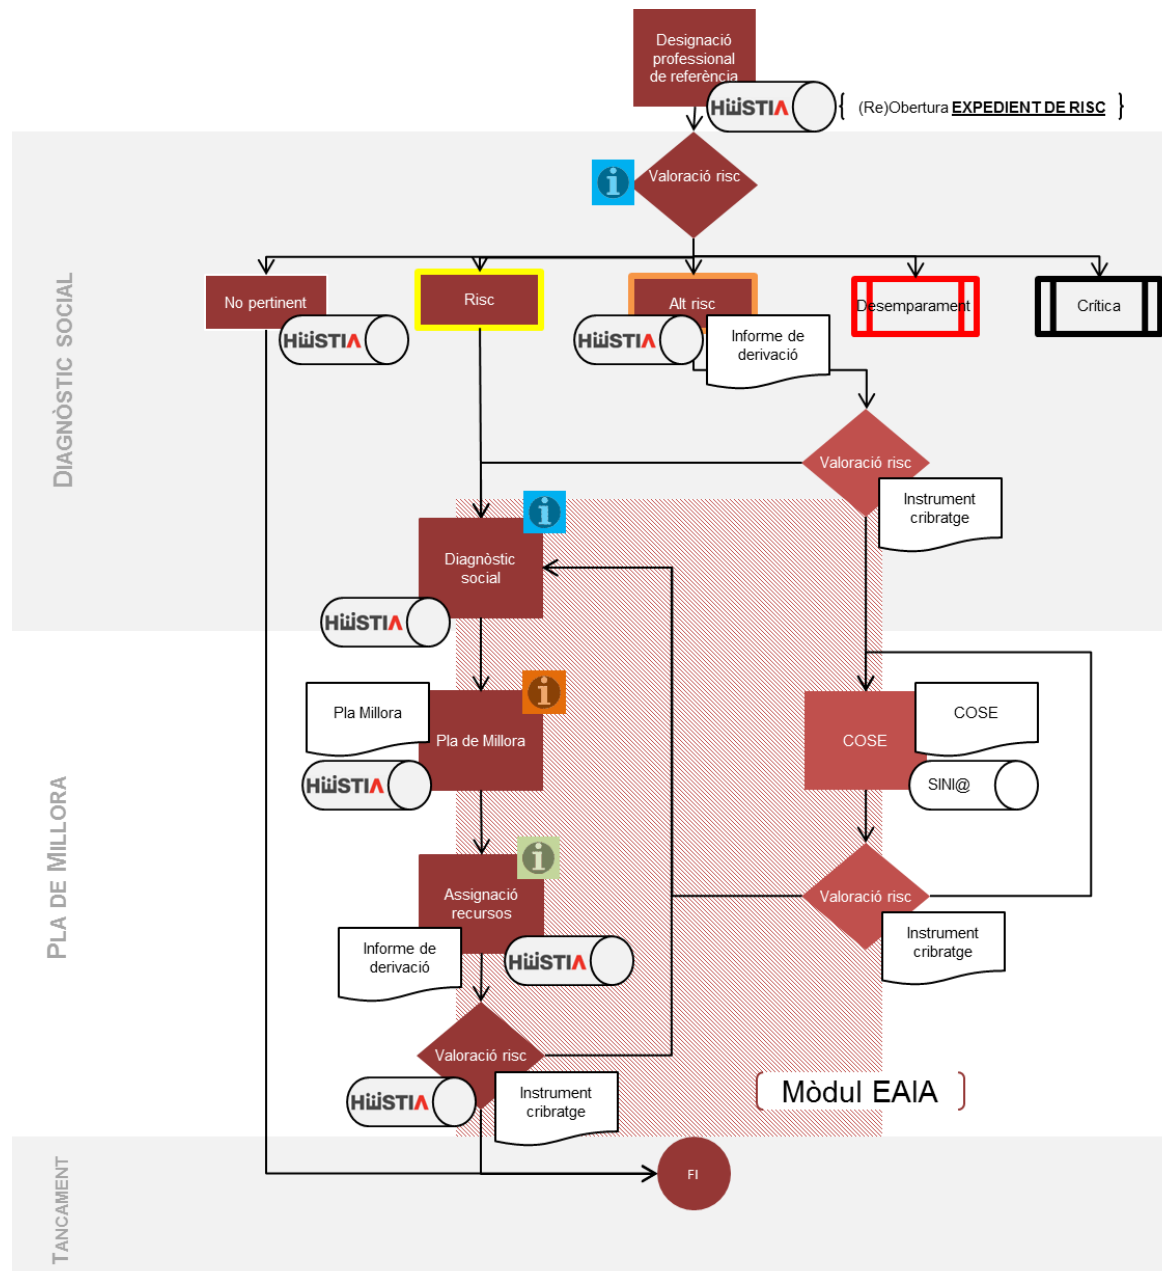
Designació professional de referència

HESTIA

(Re)Obertura EXPEDIENT DE RISC

DIAGNÒSTIC SOCIAL

Valoració risc

No pertinent

HESTIA

Risc

Alt risc

HESTIA

Informe de derivació

Desemparament

Crítica

Valoració risc

Instrument cribratge

Diagnòstic social

HESTIA

PLA DE MILLORA

Pla Millora

Pla de Millora

HESTIA

COSE

COSE

SINI@

Assignació recursos

Valoració risc

Instrument cribratge

Informe de derivació

HESTIA

Valoració risc

HESTIA

Instrument cribratge

Mòdul EAIA

TANCAMENT

FI